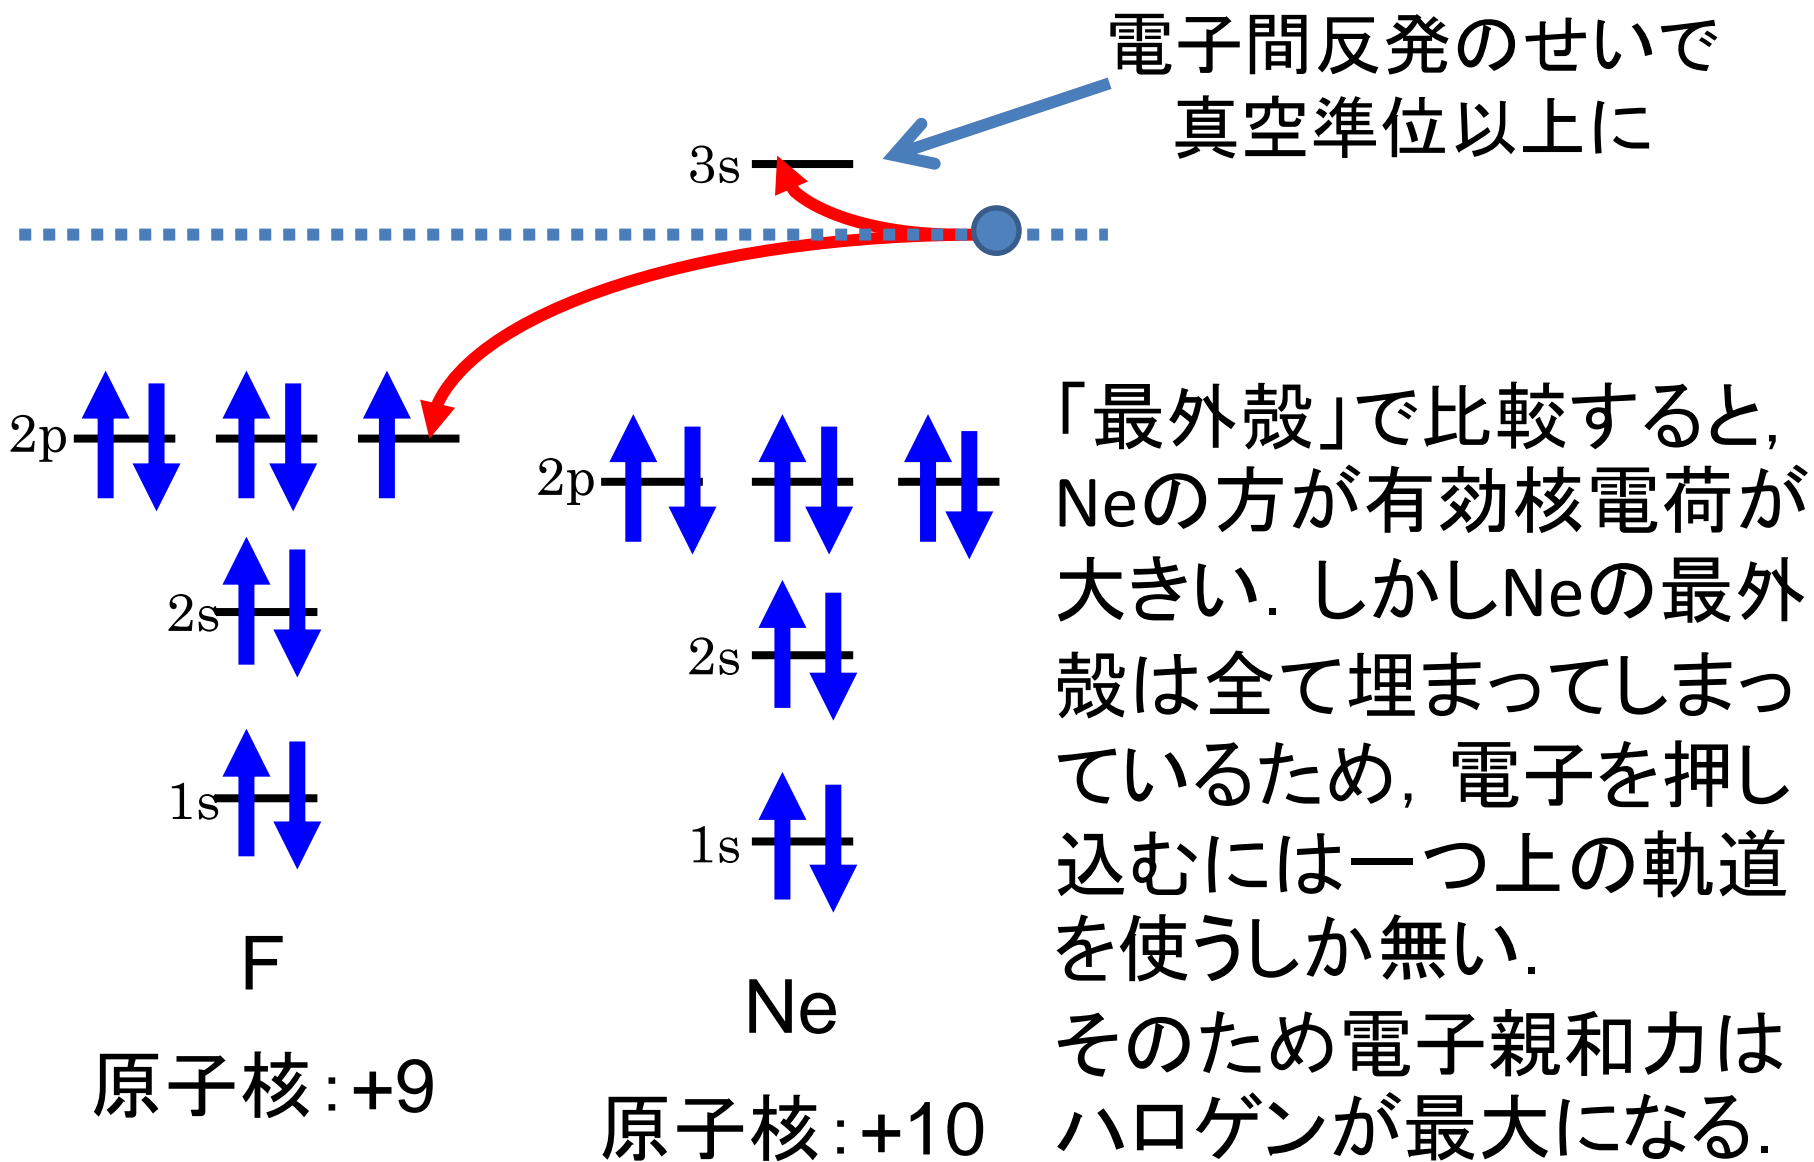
電子間反発のせいで
真空準位以上に

3s

2p

2s

1s

F

原子核:+9

2p

2s

1s

Ne

原子核:+10

「最外殻」で比較すると，Neの方が有効核電荷が大きい．しかしNeの最外殻は全て埋まってしまっているため，電子を押し込むには一つ上の軌道を使うしか無い．
そのため電子親和力はハロゲンが最大になる．